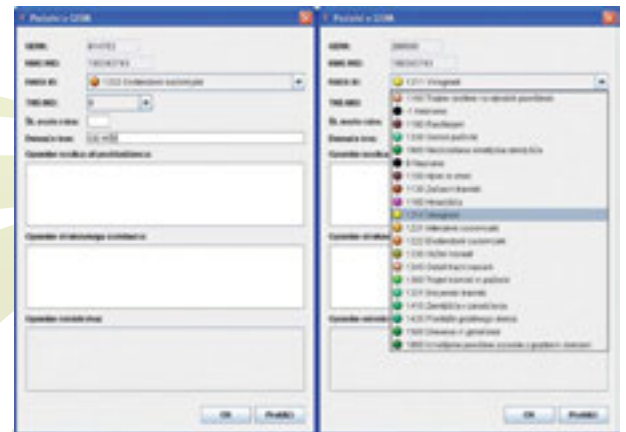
Podatki o GERK

GERK: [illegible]
RAWLINID: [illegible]
RABA ID: 1222 Ekstenzivni sadovnjak
TIP_NID: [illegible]
Št. enote rabe: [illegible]
Domače ime: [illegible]
Opombe lastnika ali pooblaščenca
Opombe strokovnega sodelavca
Opombe kontrolorja
OK Prekliči

Podatki o GERK

GERK: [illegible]
RAWLINID: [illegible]
RABA ID: 1211 Vinograd
TIP_NID: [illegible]
Št. enote rabe
Domače ime
Opombe lastnika
Opombe strokovnega
Opombe kontrolorja

1100 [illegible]
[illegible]
1180 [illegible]
1190 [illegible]
1160 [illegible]
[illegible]
1150 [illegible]
1170 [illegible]
1180 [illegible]
1211 Vinograd
1221 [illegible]
1222 Ekstenzivni sadovnjak
1230 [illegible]
1240 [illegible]
1300 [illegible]
1321 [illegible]
1410 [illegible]
1420 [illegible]
1500 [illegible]
1600 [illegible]

OK Prekliči